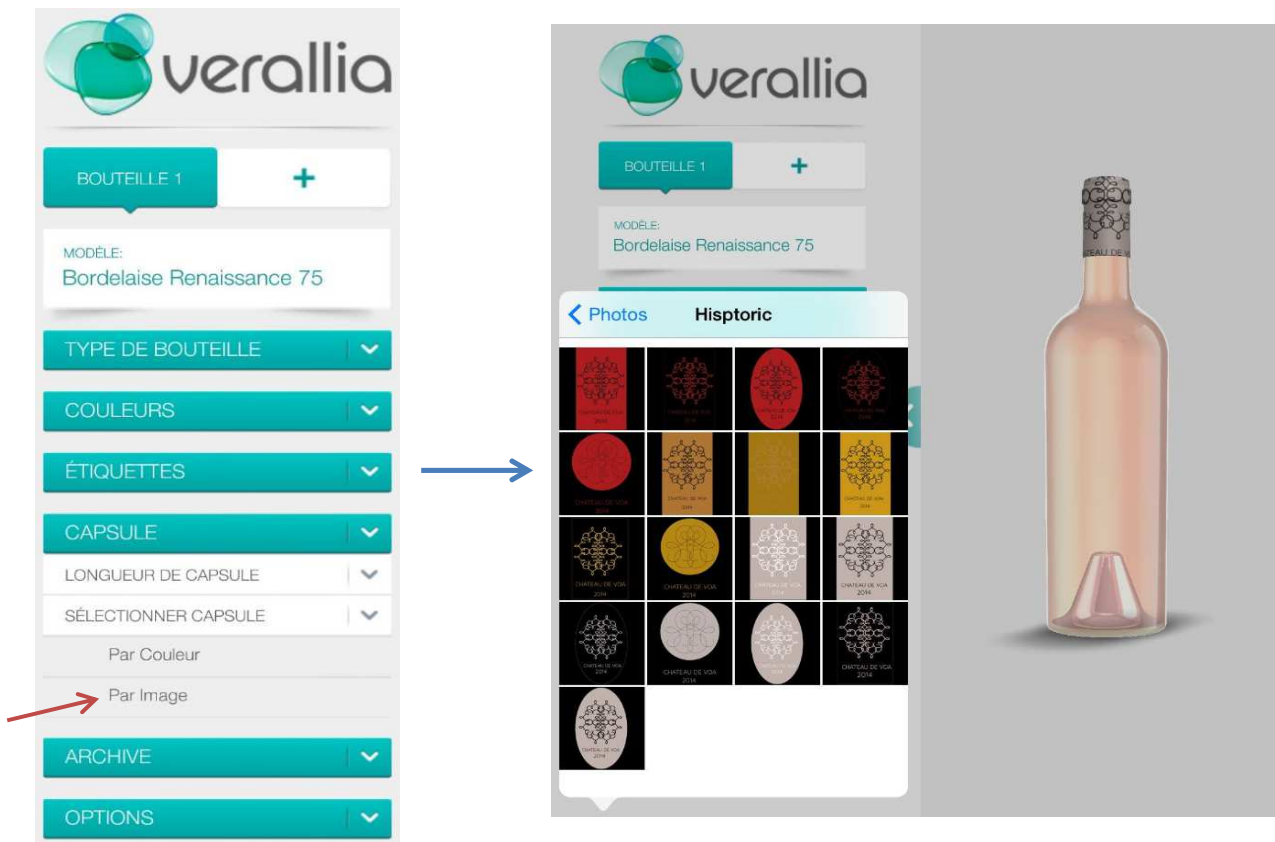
verallia

BOUTEILLE 1
+

MODÈLE:
Bordelaise Renaissance 75

TYPE DE BOUTEILLE

COULEURS

ÉTIQUETTES

CAPSULE

LONGUEUR DE CAPSULE

SÉLECTIONNER CAPSULE

Par Couleur

Par Image

ARCHIVE

OPTIONS

verallia

BOUTEILLE 1
+

MODÈLE:
Bordelaise Renaissance 75

< Photos
Hisptoric

CHATEAU DE VOA 2014